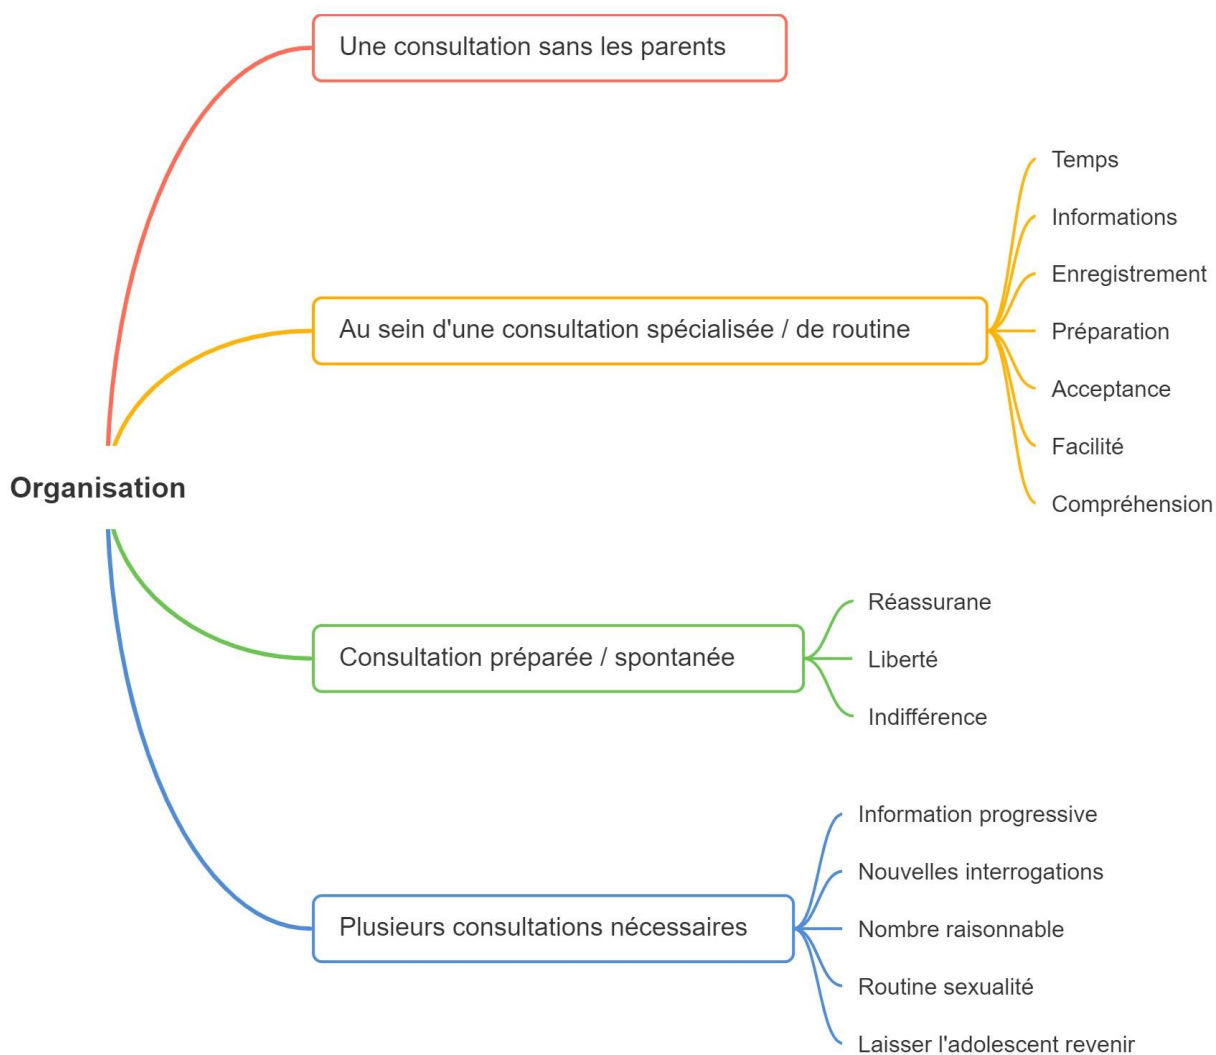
Organisation

Une consultation sans les parents

Au sein d'une consultation spécialisée / de routine

Temps
Informations
Enregistrement
Préparation
Acceptance
Facilité
Compréhension

Consultation préparée / spontanée

Réassurane
Liberté
Indifférence

Plusieurs consultations nécessaires

Information progressive
Nouvelles interrogations
Nombre raisonnable
Routine sexualité
Laisser l'adolescent revenir